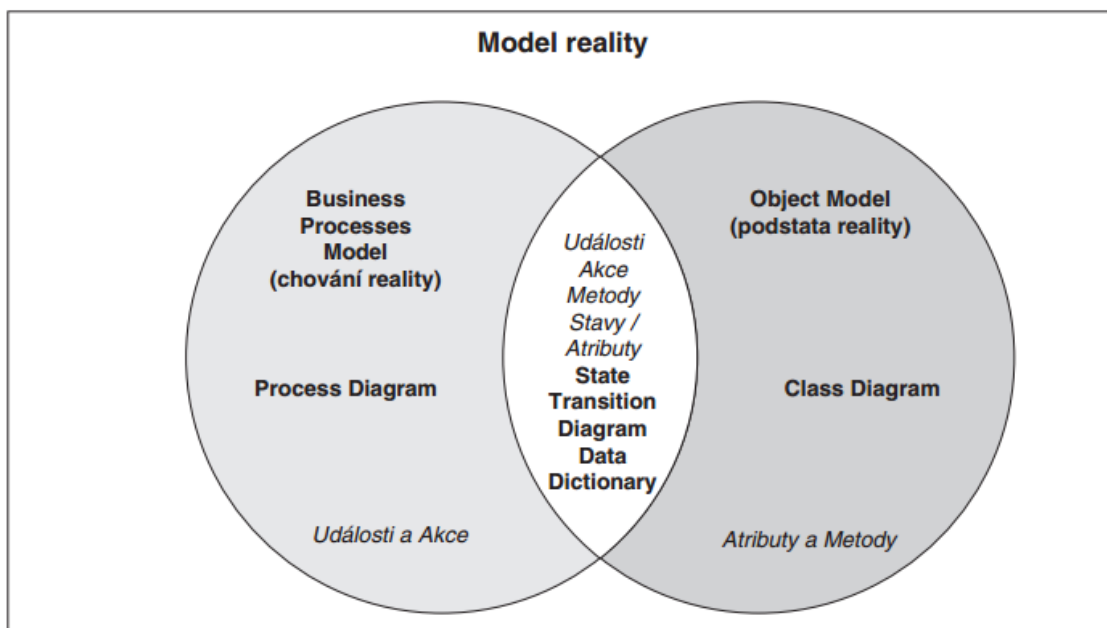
Model reality

Business Processes Model (chování reality)

Process Diagram

Události a Akce

Události
Akce
Metody
Stavy /
Atributy
State Transition Diagram
Data Dictionary

Object Model (podstata reality)

Class Diagram

Atributy a Metody